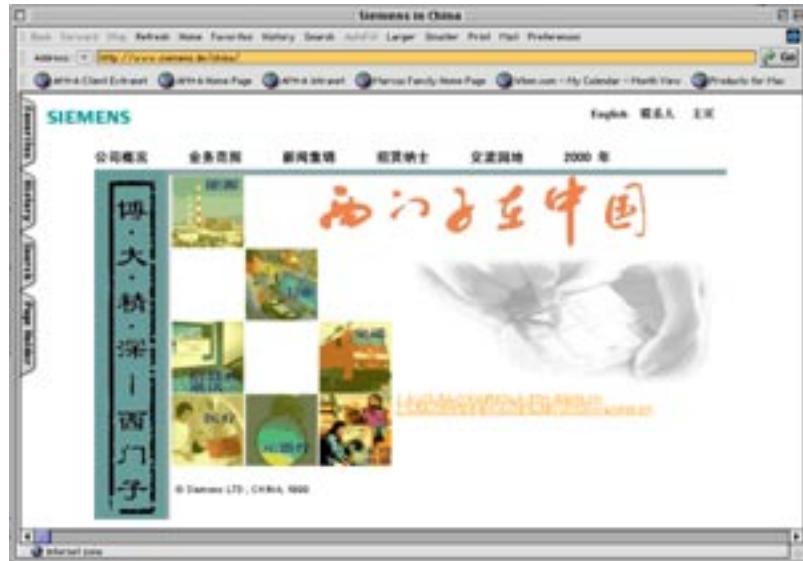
Siemens in China

Back Forward Stop Refresh Home Favorites History Search AutoFill Larger Smaller Print Mail Preferences

Address: http://www.siemens.de/china/

Go

APMA Client Extranet APMA Home Page APMA Intranet Marcus Family Home Page Viter.com - My Calendar - Month View Products for Mac

Favorites History Search Page Holder

SIEMENS

English 联系人 主页

公司概况 业务范围 新闻集锦 招贤纳士 交流园地 2000 年

博·大·精·深 — 西门子

西门子在中国

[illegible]

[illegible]

© Siemens LTD., CHINA, 2000

Internet zone